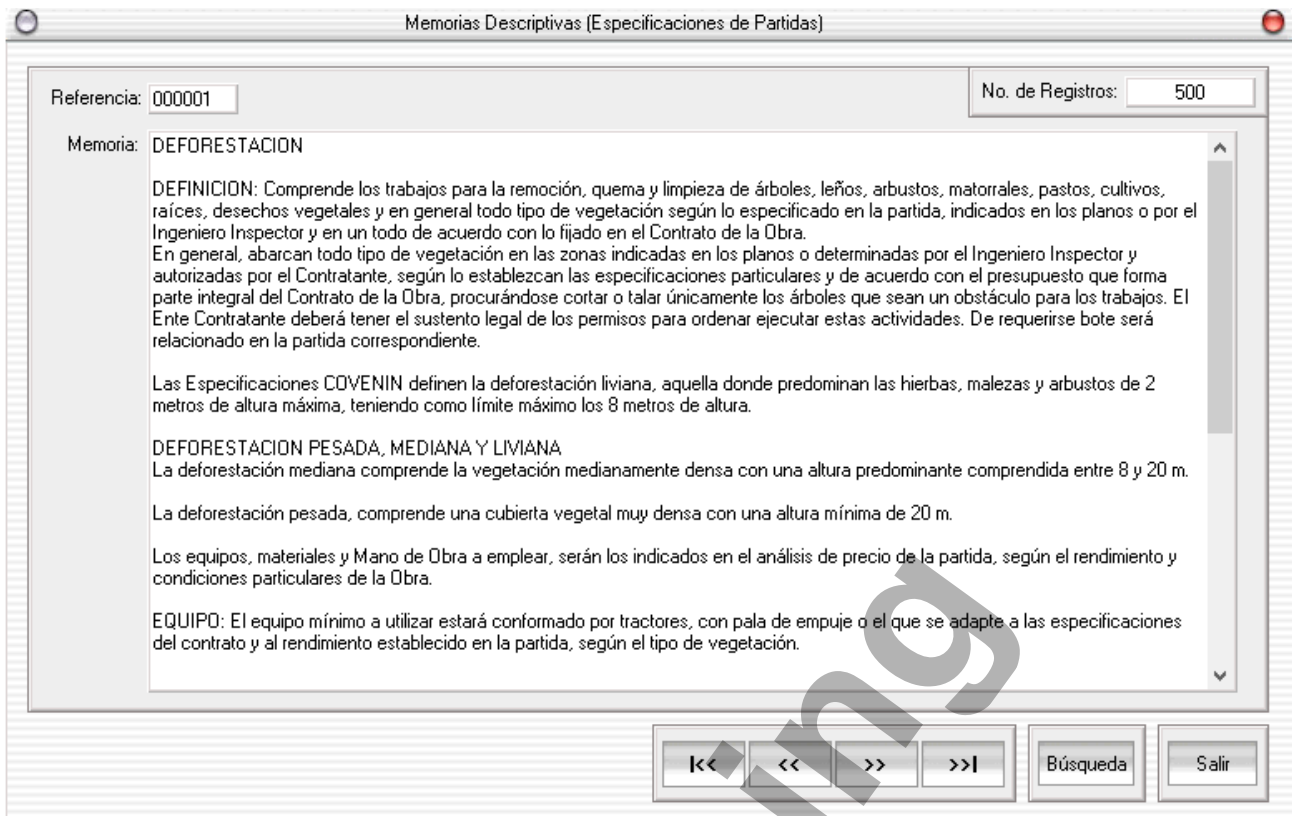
Memorias Descriptivas (Especificaciones de Partidas)

Referencia: 000001

No. de Registros: 500

Memoria: DEFORESTACION

DEFINICION: Comprende los trabajos para la remoción, quema y limpieza de árboles, leños, arbustos, matorrales, pastos, cultivos, raíces, desechos vegetales y en general todo tipo de vegetación según lo especificado en la partida, indicados en los planos o por el Ingeniero Inspector y en un todo de acuerdo con lo fijado en el Contrato de la Obra.
En general, abarcan todo tipo de vegetación en las zonas indicadas en los planos o determinadas por el Ingeniero Inspector y autorizadas por el Contratante, según lo establezcan las especificaciones particulares y de acuerdo con el presupuesto que forma parte integral del Contrato de la Obra, procurándose cortar o talar únicamente los árboles que sean un obstáculo para los trabajos. El Ente Contratante deberá tener el sustento legal de los permisos para ordenar ejecutar estas actividades. De requerirse bote será relacionado en la partida correspondiente.

Las Especificaciones COVENIN definen la deforestación liviana, aquella donde predominan las hierbas, malezas y arbustos de 2 metros de altura máxima, teniendo como límite máximo los 8 metros de altura.

DEFORESTACION PESADA, MEDIANA Y LIVIANA
La deforestación mediana comprende la vegetación medianamente densa con una altura predominante comprendida entre 8 y 20 m.

La deforestación pesada, comprende una cubierta vegetal muy densa con una altura mínima de 20 m.

Los equipos, materiales y Mano de Obra a emplear, serán los indicados en el análisis de precio de la partida, según el rendimiento y condiciones particulares de la Obra.

EQUIPO: El equipo mínimo a utilizar estará conformado por tractores, con pala de empuje o el que se adapte a las especificaciones del contrato y al rendimiento establecido en la partida, según el tipo de vegetación.

|<< << >> >>| Búsqueda Salir